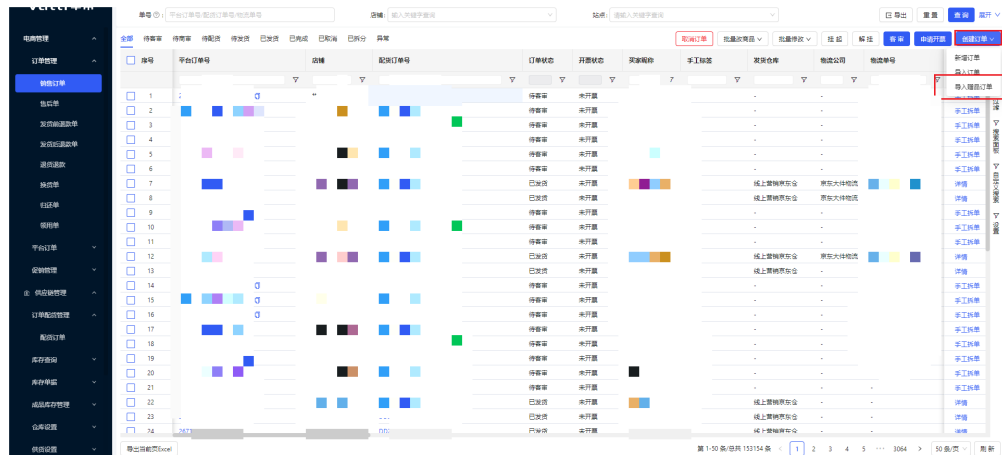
电商管理
订单管理
销售订单
售后单
发货前退款单
发货后退款单
退货退款
换货单
补还单
领用单
平台订单
促销管理
供应链管理
订单配货管理
配货订单
库存查询
库存单据
成品库存管理
仓库设置
供应链

单号：平台订单号/配货订单号/物流单号
店铺：输入关键字搜索
站点：请输入关键字搜索
导出 重置 查询 展开

全部 待审核 待商审 待配货 待发货 已发货 已完成 已取消 已拆分 异常
取消订单 批量改商品 批量修改 挂起 解挂 审核 申请开票 创建订单
新增订单
导入订单
导入赠品订单

| 序号 | 平台订单号 | 店铺 | 配货订单号 | 订单状态 | 开票状态 | 买家昵称 | 手工标签 | 发货仓库 | 物流公司 | 物流单号 | |
|---|---|---|---|---|---|---|---|---|---|---|---|
| 1 | | | | 待审核 | 未开票 | | | - | - | | 手工拆单 |
| 2 | | | | 待审核 | 未开票 | | | - | - | | 手工拆单 |
| 3 | | | | 待审核 | 未开票 | | | - | - | | 手工拆单 |
| 4 | | | | 待审核 | 未开票 | | | - | - | | 手工拆单 |
| 5 | | | | 待审核 | 未开票 | | | - | - | | 手工拆单 |
| 6 | | | | 待审核 | 未开票 | | | - | - | | 手工拆单 |
| 7 | | | | 已发货 | 未开票 | | | 线上营销京东仓 | 京东大件物流 | | 详情 |
| 8 | | | | 已发货 | 未开票 | | | 线上营销京东仓 | 京东大件物流 | | 详情 |
| 9 | | | | 待审核 | 未开票 | | | - | - | | 手工拆单 |
| 10 | | | | 待审核 | 未开票 | | | - | - | | 手工拆单 |
| 11 | | | | 待审核 | 未开票 | | | - | - | | 手工拆单 |
| 12 | | | | 已发货 | 未开票 | | | 线上营销京东仓 | 京东大件物流 | | 详情 |
| 13 | | | | 已发货 | 未开票 | | | 线上营销京东仓 | - | | 详情 |
| 14 | | | | 待审核 | 未开票 | | | - | - | | 手工拆单 |
| 15 | | | | 待审核 | 未开票 | | | - | - | | 手工拆单 |
| 16 | | | | 待审核 | 未开票 | | | - | - | | 手工拆单 |
| 17 | | | | 待审核 | 未开票 | | | - | - | | 手工拆单 |
| 18 | | | | 待审核 | 未开票 | | | - | - | | 手工拆单 |
| 19 | | | | 待审核 | 未开票 | | | - | - | | 手工拆单 |
| 20 | | | | 待审核 | 未开票 | | | - | - | | 手工拆单 |
| 21 | | | | 待审核 | 未开票 | | | - | - | - | 手工拆单 |
| 22 | | | | 已发货 | 未开票 | | | 线上营销京东仓 | - | - | 详情 |
| 23 | | | | 已发货 | 未开票 | | | 线上营销京东仓 | - | - | 详情 |
| 24 | 2673 | | 000 | 已发货 | 未开票 | | | 线上营销京东仓 | - | - | 详情 |

导出当前页Excel
第 1-50 条/总共 153154 条 1 2 3 4 5 ··· 3064 50 条/页 跳至